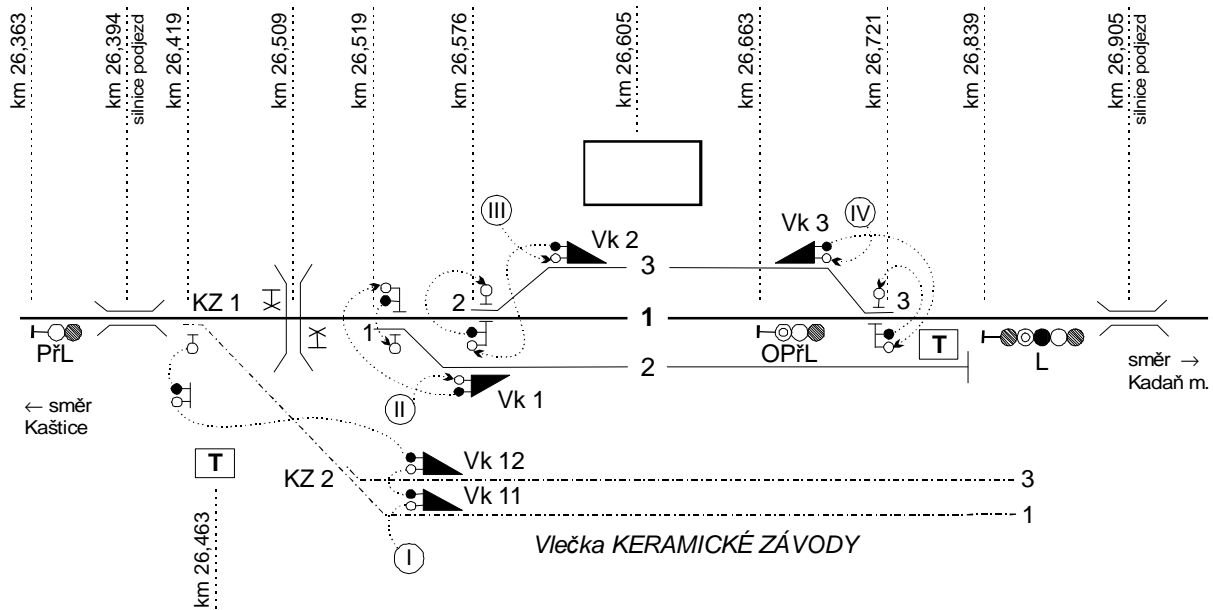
km 26,363
km 26,394
silnice podjezd
km 26,419
km 26,509
km 26,519
km 26,576
km 26,605
km 26,663
km 26,721
km 26,839
km 26,905
silnice podjezd

III
Vk 2
Vk 3
IV
3
3
KZ 1
2
1
1
3
PřL
OPřL
T
L
2
Vk 1
II
← směr Kaštice
směr → Kadaň m.
T
KZ 2
Vk 12
Vk 11
3
1
km 26,463
I
Vlečka KERAMICKÉ ZÁVODY